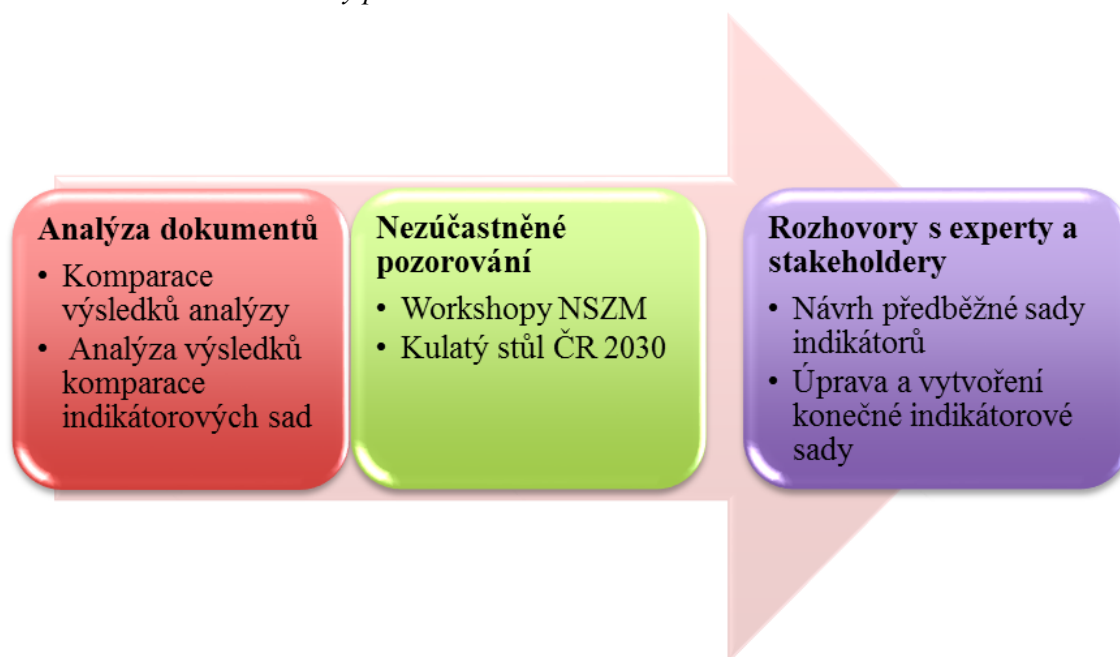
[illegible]

Analýza dokumentů
• Komparace výsledků analýzy
• Analýza výsledků komparace indikátorových sad

Nezúčastněné pozorování
• Workshopy NSZM
• Kulatý stůl ČR 2030

Rozhovory s experty a stakeholdery
• Návrh předběžné sady indikátorů
• Úprava a vytvoření konečné indikátorové sady